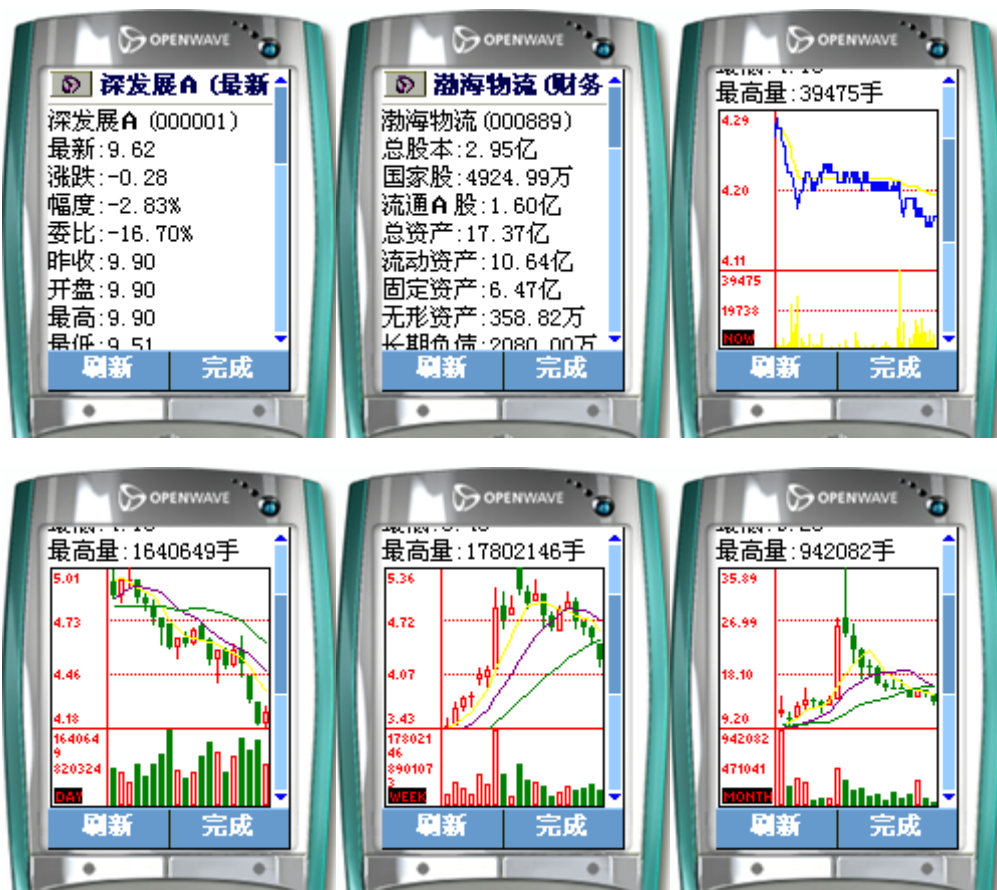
OPENWAVE

深发展A (最新

深发展A (000001)
最新:9.62
涨跌:-0.28
幅度:-2.83%
委比:-16.70%
昨收:9.90
开盘:9.90
最高:9.90
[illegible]

刷新 完成

OPENWAVE

渤海物流 (财务

渤海物流(000889)
总股本:2.95亿
国家股:4924.99万
流通A股:1.60亿
总资产:17.37亿
流动资产:10.64亿
固定资产:6.47亿
无形资产:358.82万
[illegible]

刷新 完成

OPENWAVE

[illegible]
最高量:39475手

4.29
4.20
4.11
39475
19738
NOW

刷新 完成

OPENWAVE

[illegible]
最高量:1640649手

5.01
4.73
4.46
4.18
1640649
820324
DAY

刷新 完成

OPENWAVE

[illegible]
最高量:17802146手

5.36
4.72
4.07
3.43
17802146
8901073
WEEK

刷新 完成

OPENWAVE

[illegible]
最高量:942082手

35.89
26.99
18.10
9.20
942082
471041
MONTH

刷新 完成